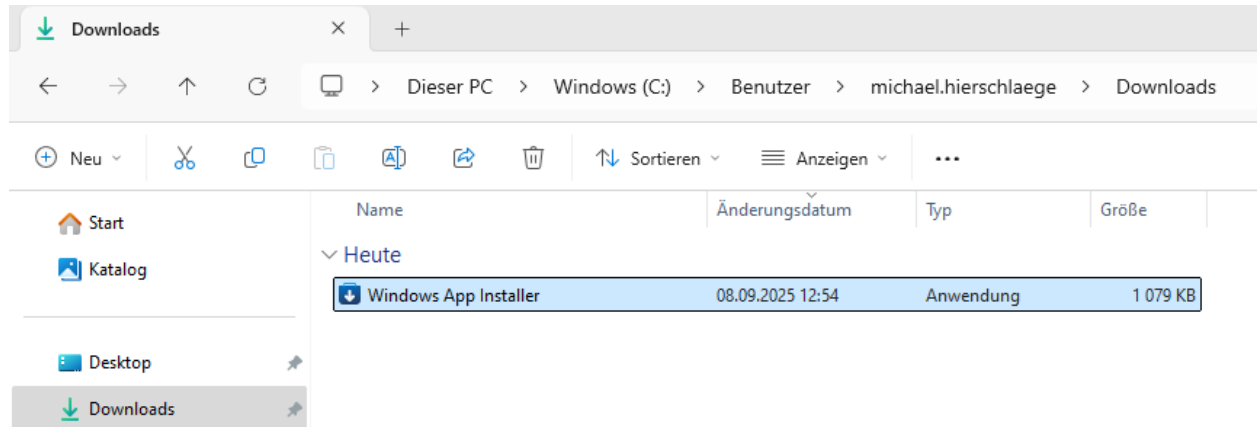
Downloads ✕ +

← → ↑ ⟳ > Dieser PC > Windows (C:) > Benutzer > michael.hierschlaege > Downloads

Neu Sortieren Anzeigen ...

Start
Katalog
Desktop
Downloads

| Name | Änderungsdatum | Typ | Größe |
|---|---|---|---|
| Heute | | | |
| Windows App Installer | 08.09.2025 12:54 | Anwendung | 1 079 KB |